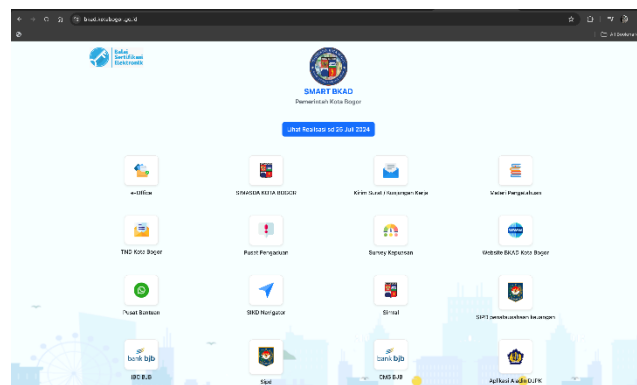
bkad.kotabogor.go.id

All Bookmarks

Balai Sertifikasi Elektronik

SMART BKAD
Pemerintah Kota Bogor

Lihat Realisasi sd 25 Juli 2024

e-Office

SIMASDA KOTA BOGOR

Kirim Surat | Kunjungan Kerja

Materi Pengelolaan

TND Kota Bogor

Pusat Pengaduan

Survey Kepuasan

Website BKAD Kota Bogor

Pusat Bantuan

SIKD Navigator

Simral

SIPD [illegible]

bank bjb

IBC BJB

Sipd

bank bjb

CMS BJB

Aplikasi Audit DJPK